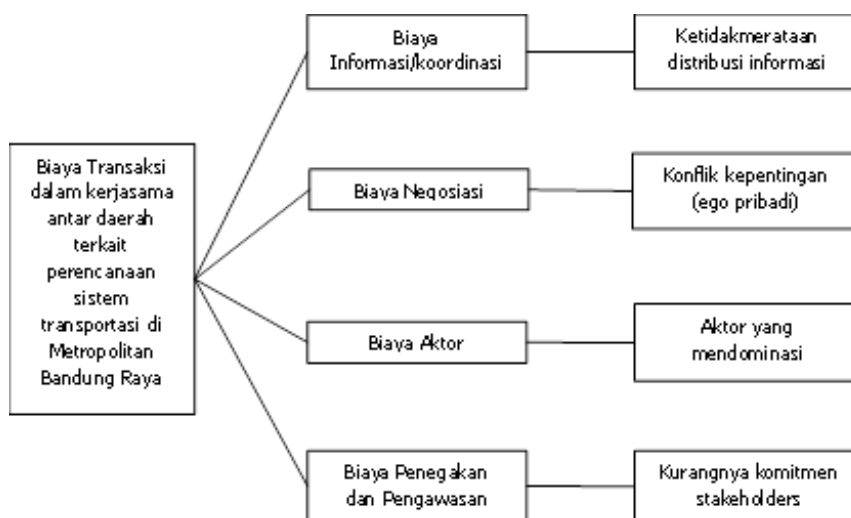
Biaya Transaksi dalam kerjasama antar daerah terkait perencanaan sistem transportasi di Metropolitan Bandung Raya

Biaya Informasi/koordinasi

Ketidakmerataan distribusi informasi

Biaya Negosiasi

Konflik kepentingan (ego pribadi)

Biaya Aktor

Aktor yang mendominasi

Biaya Penegakan dan Pengawasan

Kurangnya komitmen stakeholders